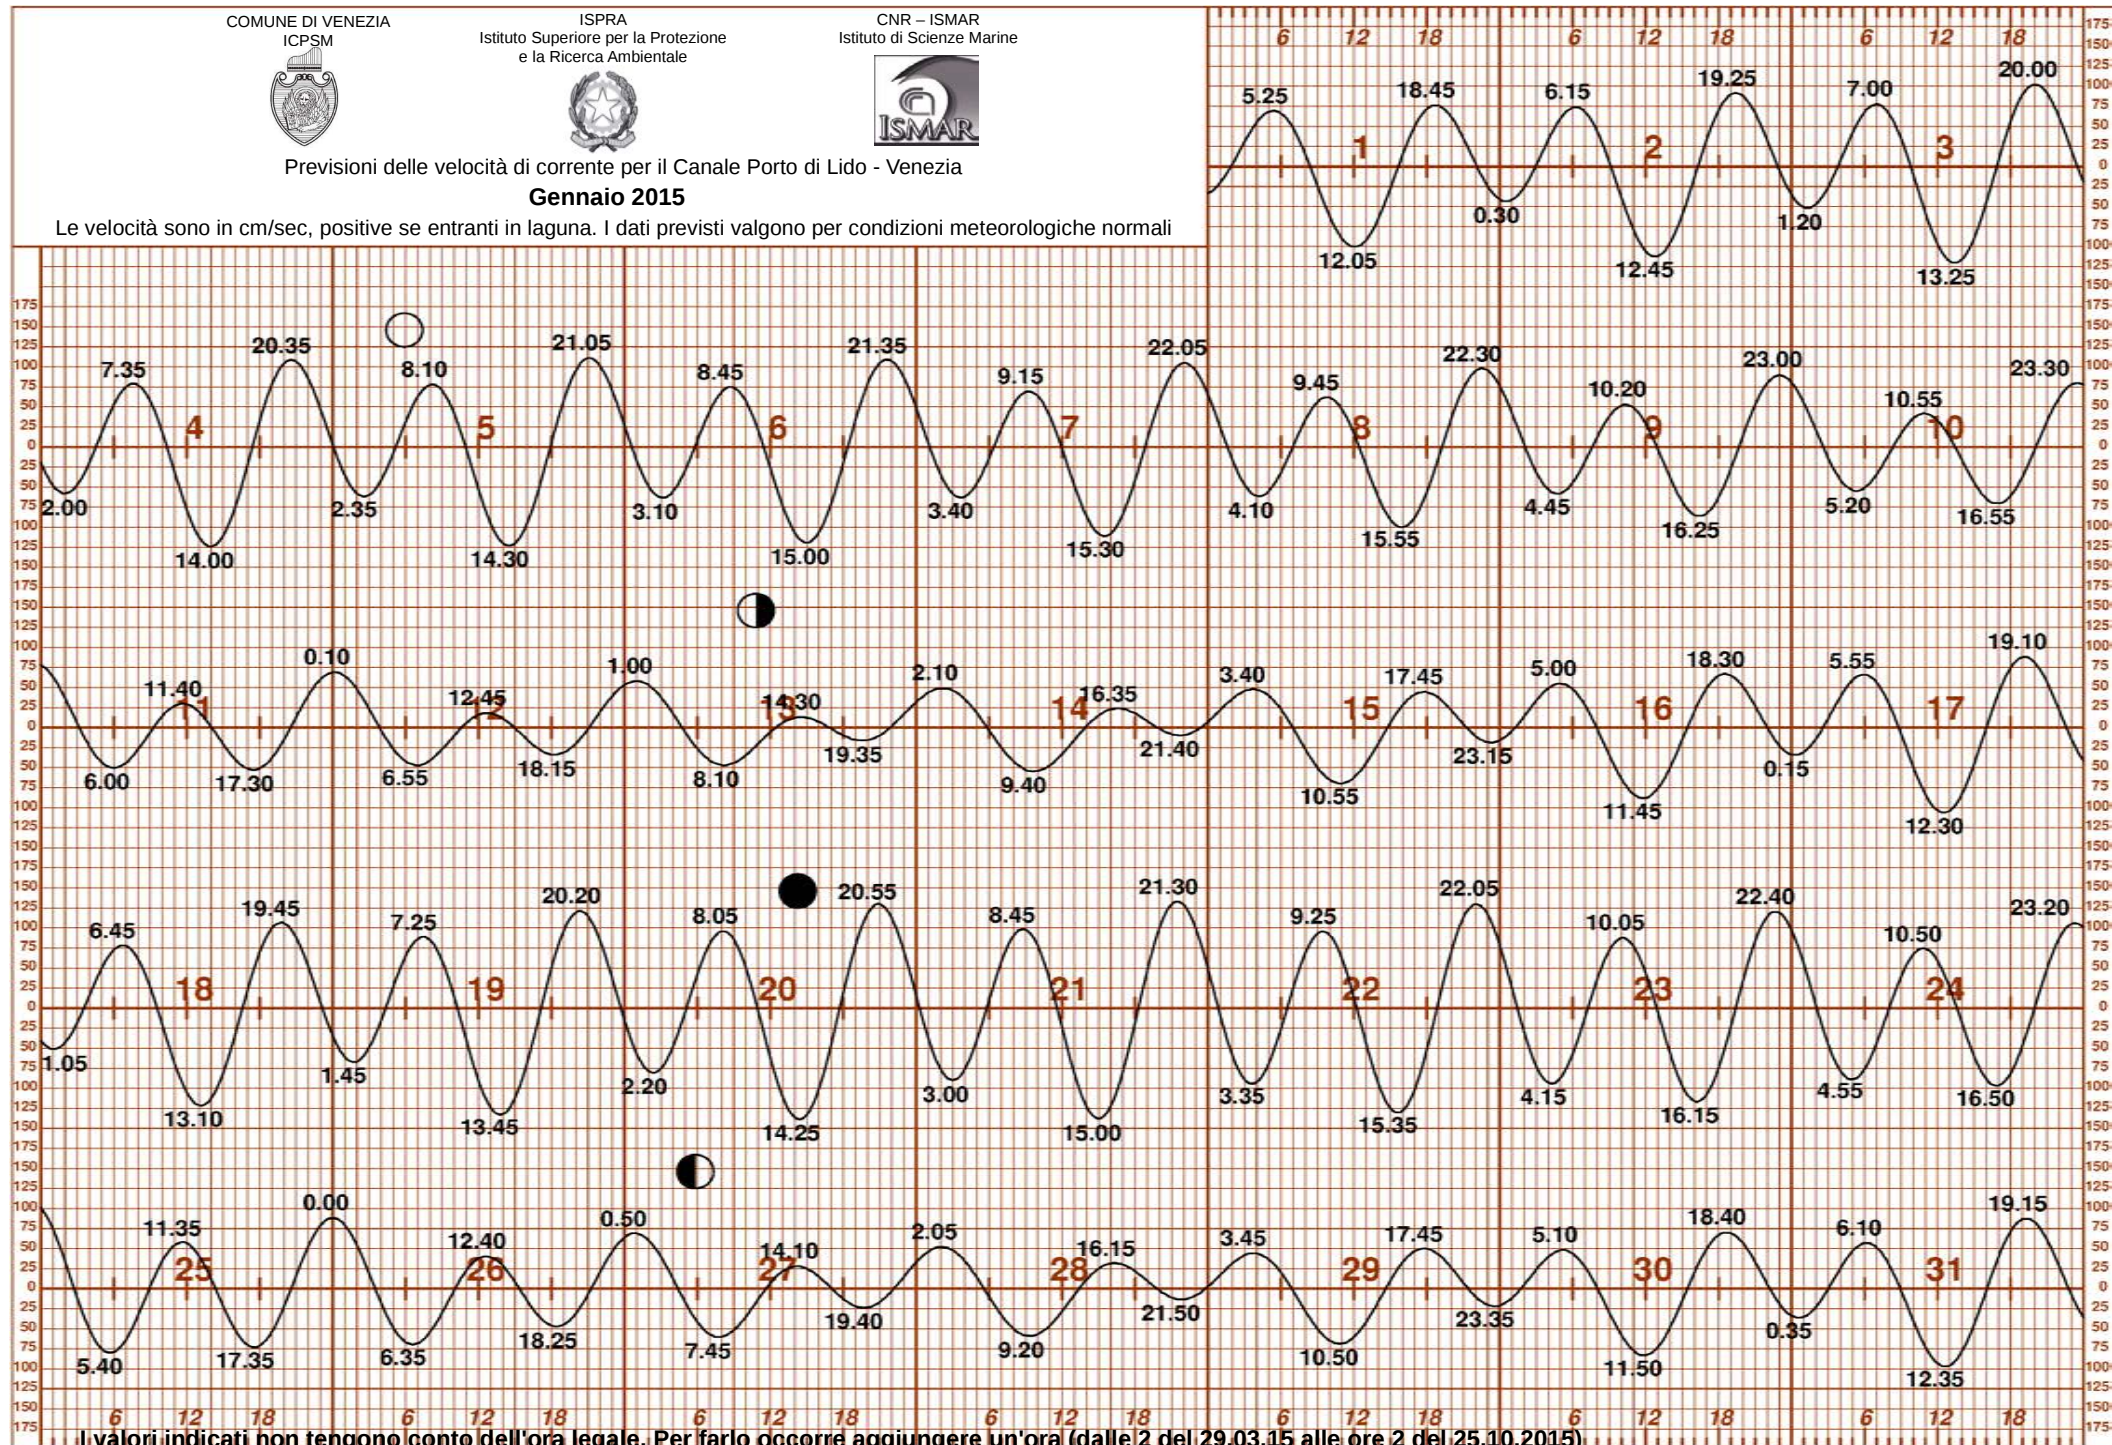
COMUNE DI VENEZIA
ICPSM

ISPRA
Istituto Superiore per la Protezione e la Ricerca Ambientale

CNR – ISMAR
Istituto di Scienze Marine

ISMAR

Previsioni delle velocità di corrente per il Canale Porto di Lido - Venezia
Gennaio 2015
Le velocità sono in cm/sec, positive se entranti in laguna. I dati previsti valgono per condizioni meteorologiche normali

6 12 18 6 12 18 6 12 18

5.25 18.45 6.15 19.25 7.00 20.00
1 2 3
12.05 0.30 12.45 1.20 13.25

7.35 20.35 8.10 21.05 8.45 21.35 9.15 22.05 9.45 22.30 10.20 23.00 10.55 23.30
4 5 6 7 8 9 10
2.00 14.00 2.35 14.30 3.10 15.00 3.40 15.30 4.10 15.55 4.45 16.25 5.20 16.55

11.40 0.10 12.45 1.00 13.30 2.10 16.35 3.40 17.45 5.00 18.30 5.55 19.10
11 12 13 14 15 16 17
6.00 17.30 6.55 18.15 8.10 19.35 9.40 21.40 10.55 23.15 11.45 0.15 12.30

6.45 19.45 7.25 20.20 8.05 20.55 8.45 21.30 9.25 22.05 10.05 22.40 10.50 23.20
18 19 20 21 22 23 24
1.05 13.10 1.45 13.45 2.20 14.25 3.00 15.00 3.35 15.35 4.15 16.15 4.55 16.50

11.35 0.00 12.40 0.50 14.10 2.05 16.15 3.45 17.45 5.10 18.40 6.10 19.15
25 26 27 28 29 30 31
5.40 17.35 6.35 18.25 7.45 19.40 9.20 21.50 10.50 23.35 11.50 0.35 12.35

175 150 125 100 75 50 25 0 25 50 75 100 125 150 175

6 12 18 6 12 18 6 12 18 6 12 18 6 12 18 6 12 18 6 12 18
I valori indicati non tengono conto dell'ora legale. Per farlo occorre aggiungere un'ora (dalle 2 del 29.03.15 alle ore 2 del 25.10.2015)